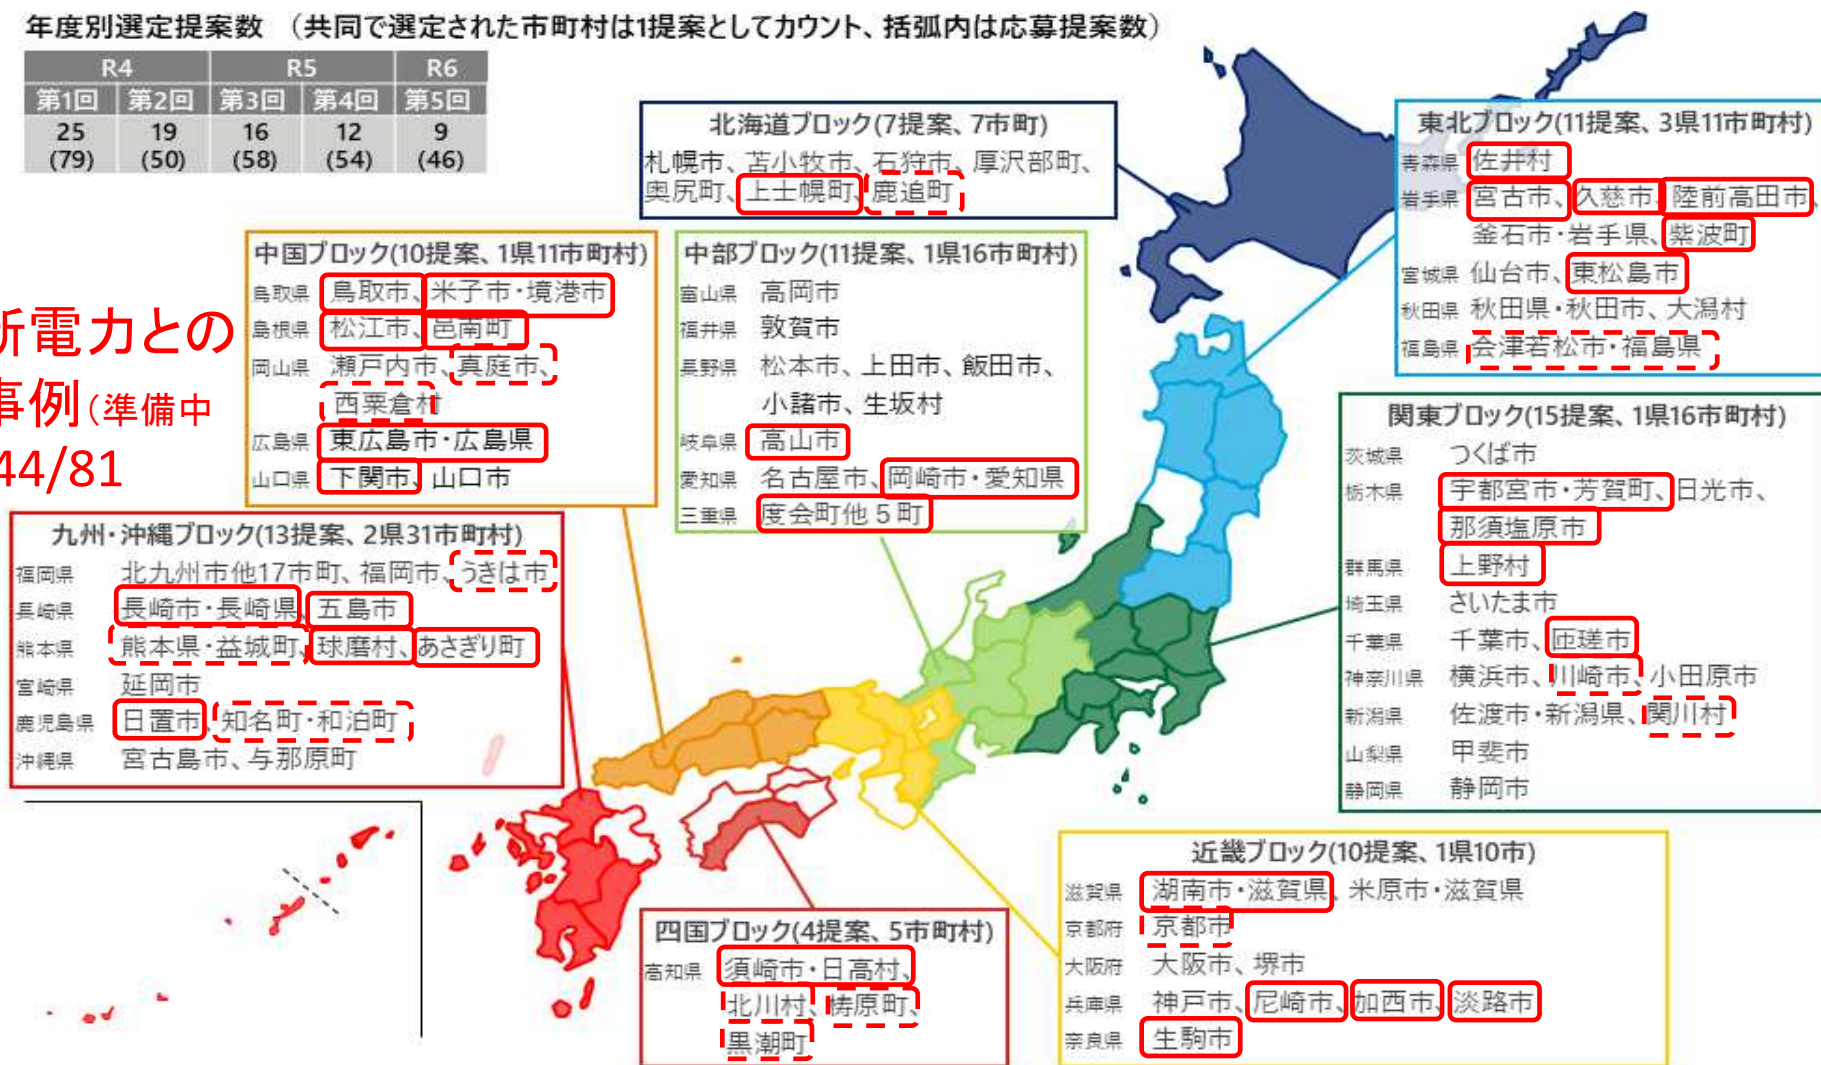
年度別選定提案数　（共同で選定された市町村は1提案としてカウント、括弧内は応募提案数）

| R4 | | R5 | | R6 |
|---|---|---|---|---|
| 第1回 | 第2回 | 第3回 | 第4回 | 第5回 |
| 25 (79) | 19 (50) | 16 (58) | 12 (54) | 9 (46) |

北海道ブロック(7提案、7市町)
札幌市、苫小牧市、石狩市、厚沢部町、奥尻町、上士幌町、鹿追町

東北ブロック(11提案、3県11市町村)
青森県 佐井村
岩手県 宮古市、久慈市、陸前高田市、釜石市・岩手県、紫波町
宮城県 仙台市、東松島市
秋田県 秋田県・秋田市、大潟村
福島県 会津若松市・福島県

中国ブロック(10提案、1県11市町村)
鳥取県 鳥取市、米子市・境港市
島根県 松江市、邑南町
岡山県 瀬戸内市、真庭市、西粟倉村
広島県 東広島市・広島県
山口県 下関市、山口市

中部ブロック(11提案、1県16市町村)
富山県 高岡市
福井県 敦賀市
長野県 松本市、上田市、飯田市、小諸市、生坂村
岐阜県 高山市
愛知県 名古屋市、岡崎市・愛知県
三重県 度会町他５町

新電力との
事例(準備中
44/81

九州・沖縄ブロック(13提案、2県31市町村)
福岡県 北九州市他17市町、福岡市、うきは市
長崎県 長崎市・長崎県、五島市
熊本県 熊本県・益城町、球磨村、あさぎり町
宮崎県 延岡市
鹿児島県 日置市、知名町・和泊町
沖縄県 宮古島市、与那原町

関東ブロック(15提案、1県16市町村)
茨城県 つくば市
栃木県 宇都宮市・芳賀町、日光市、那須塩原市
群馬県 上野村
埼玉県 さいたま市
千葉県 千葉市、匝瑳市
神奈川県 横浜市、川崎市、小田原市
新潟県 佐渡市・新潟県、関川村
山梨県 甲斐市
静岡県 静岡市

近畿ブロック(10提案、1県10市)
滋賀県 湖南市・滋賀県、米原市・滋賀県
京都府 京都市
大阪府 大阪市、堺市
兵庫県 神戸市、尼崎市、加西市、淡路市
奈良県 生駒市

四国ブロック(4提案、5市町村)
高知県 須崎市・日高村、北川村、梼原町、黒潮町